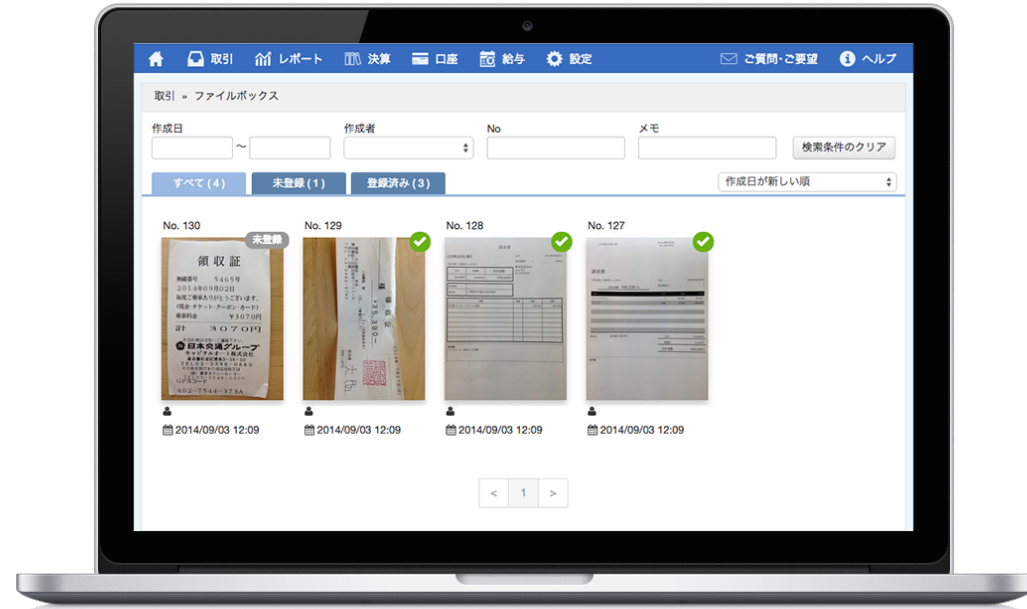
取引 レポート 決算 口座 給与 設定 ご質問・ご要望 ヘルプ

取引 » ファイルボックス

作成日
~
作成者
No
メモ
検索条件のクリア

すべて (4) 未登録 (1) 登録済み (3)

作成日が新しい順

No. 130
未登録
領収証
無線番号 5465号
2014年09月02日
毎度ご乗車ありがとうございます。
(現金・チケット・クーポン・カード)
乗車料金 ¥3070円
計 3070円
日本交通グループ
キャピタルオート株式会社
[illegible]
2014/09/03 12:09

No. 129
2014/09/03 12:09

No. 128
2014/09/03 12:09

No. 127
2014/09/03 12:09

< 1 >